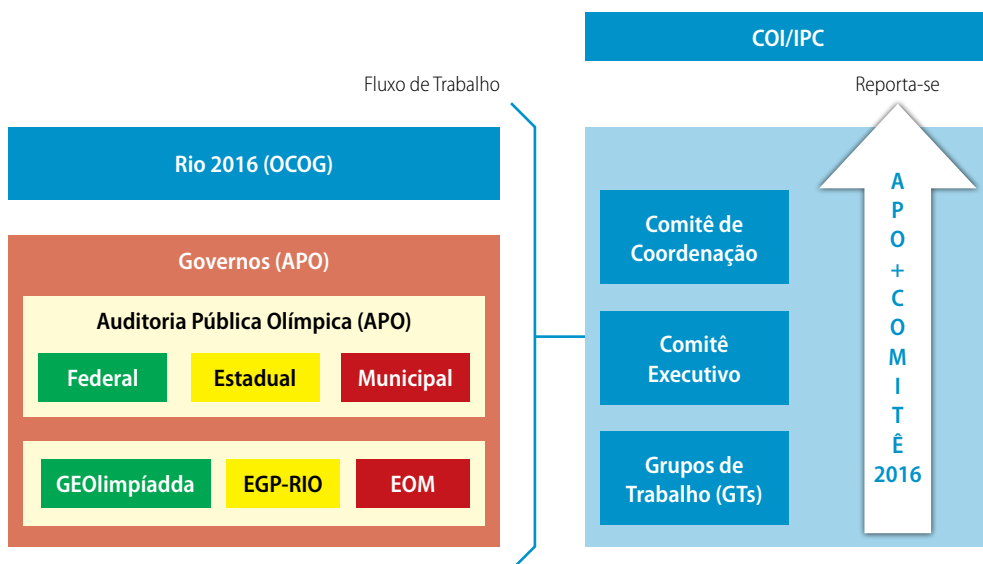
COI/IPC

Fluxo de Trabalho

Reporta-se

Rio 2016 (OCOG)

Governos (APO)

Auditoria Pública Olímpica (APO)

Federal

Estadual

Municipal

GEOlimpíadda

EGP-RIO

EOM

Comitê de Coordenação

Comitê Executivo

Grupos de Trabalho (GTs)

A P O + C O M I T Ê 2016